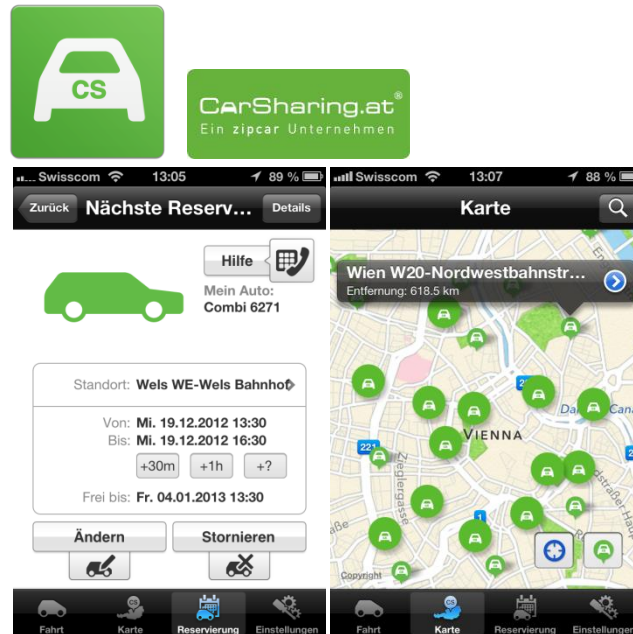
CS

CarSharing.at®
Ein zipcar Unternehmen

Swisscom 13:05 89 %
Zurück Nächste Reserv... Details
Hilfe
Mein Auto:
Combi 6271
Standort: Wels WE-Wels Bahnhof
Von: Mi. 19.12.2012 13:30
Bis: Mi. 19.12.2012 16:30
+30m +1h +?
Frei bis: Fr. 04.01.2013 13:30
Ändern Stornieren
Fahrt Karte Reservierung Einstellungen

Swisscom 13:07 88 %
Karte
Wien W20-Nordwestbahnstr...
Entfernung: 618.5 km
VIENNA
221
Zieglergasse
Copyright
Fahrt Karte Reservierung Einstellungen